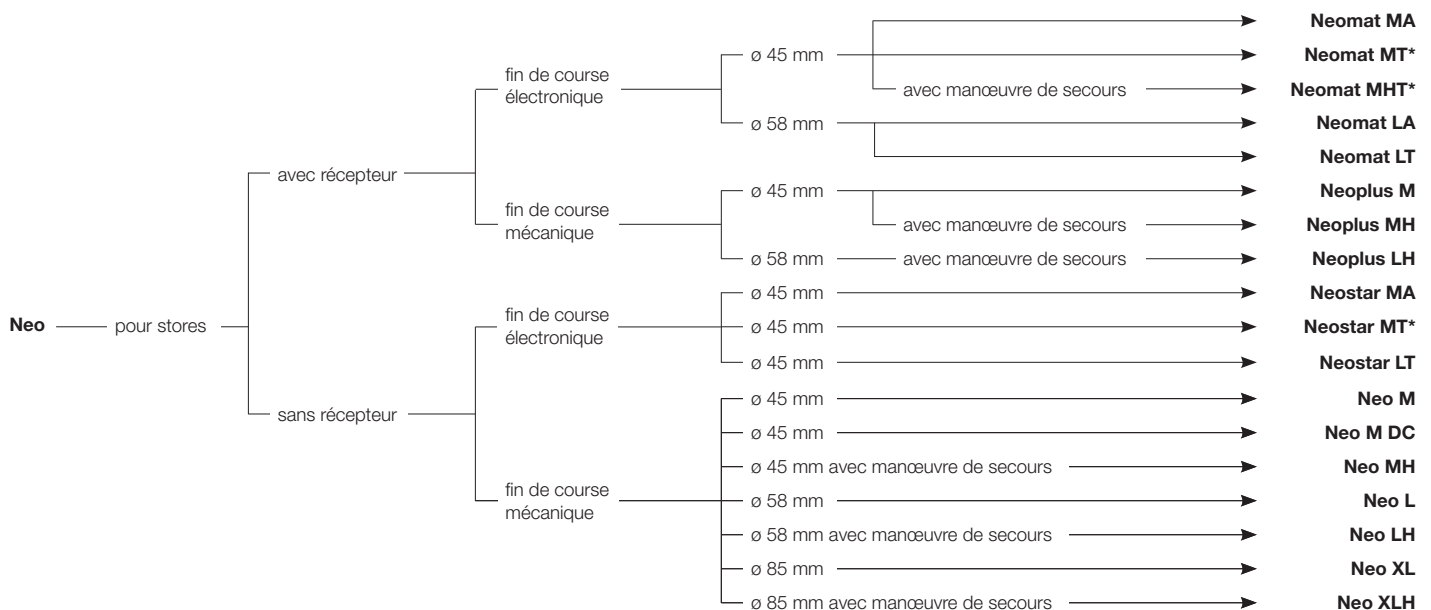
Neo
pour stores
avec récepteur
fin de course électronique
ø 45 mm
Neomat MA
Neomat MT*
avec manœuvre de secours
Neomat MHT*
ø 58 mm
Neomat LA
Neomat LT
fin de course mécanique
ø 45 mm
Neoplus M
avec manœuvre de secours
Neoplus MH
ø 58 mm
avec manœuvre de secours
Neoplus LH
sans récepteur
fin de course électronique
ø 45 mm
Neostar MA
ø 45 mm
Neostar MT*
ø 45 mm
Neostar LT
fin de course mécanique
ø 45 mm
Neo M
ø 45 mm
Neo M DC
ø 45 mm avec manœuvre de secours
Neo MH
ø 58 mm
Neo L
ø 58 mm avec manœuvre de secours
Neo LH
ø 85 mm
Neo XL
ø 85 mm avec manœuvre de secours
Neo XLH